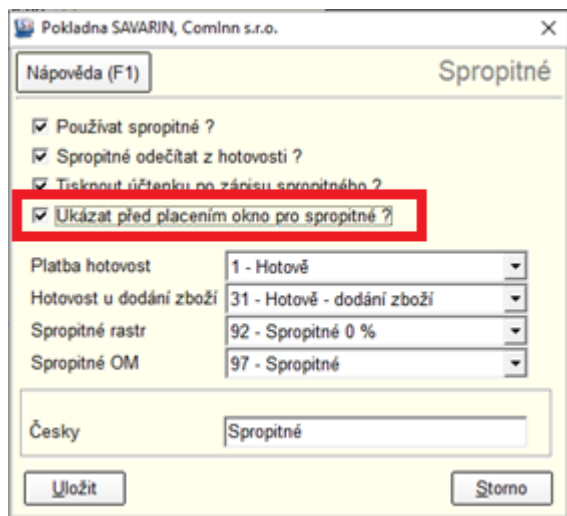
Pokladna SAVARIN, ComInn s.r.o.
×

Nápověda (F1)
Spropitné

☑ Používat spropitné ?
☑ Spropitné odečítat z hotovosti ?
☑ Tisknout účtenku po zápisu spropitného ?
☑ Ukázat před placením okno pro spropitné ?

| | |
|---|---|
| Platba hotovost | 1 - Hotově |
| Hotovost u dodání zboží | 31 - Hotově - dodání zboží |
| Spropitné rastr | 92 - Spropitné 0 % |
| Spropitné OM | 97 - Spropitné |

Česky
Spropitné

Uložit
Storno